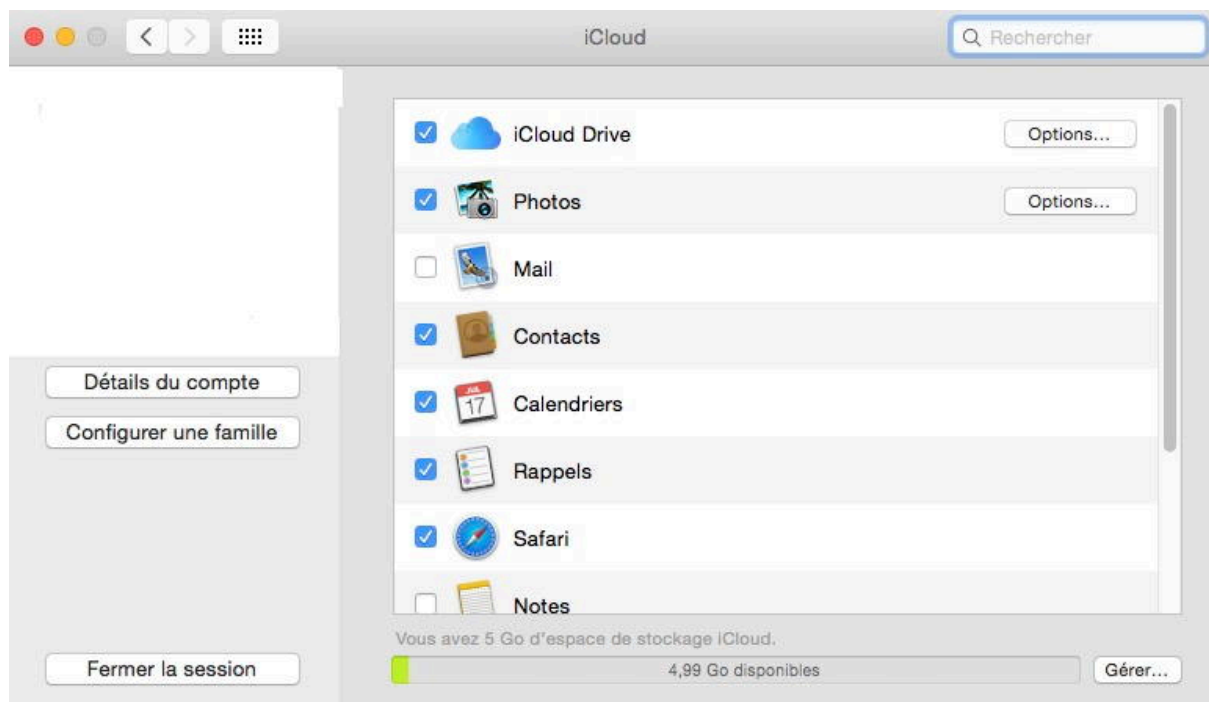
iCloud

Rechercher

Détails du compte

Configurer une famille

Fermer la session

iCloud Drive
Options...

Photos
Options...

Mail

Contacts

JUIL
17
Calendriers

Rappels

Safari

Notes

Vous avez 5 Go d'espace de stockage iCloud.

4,99 Go disponibles

Gérer...